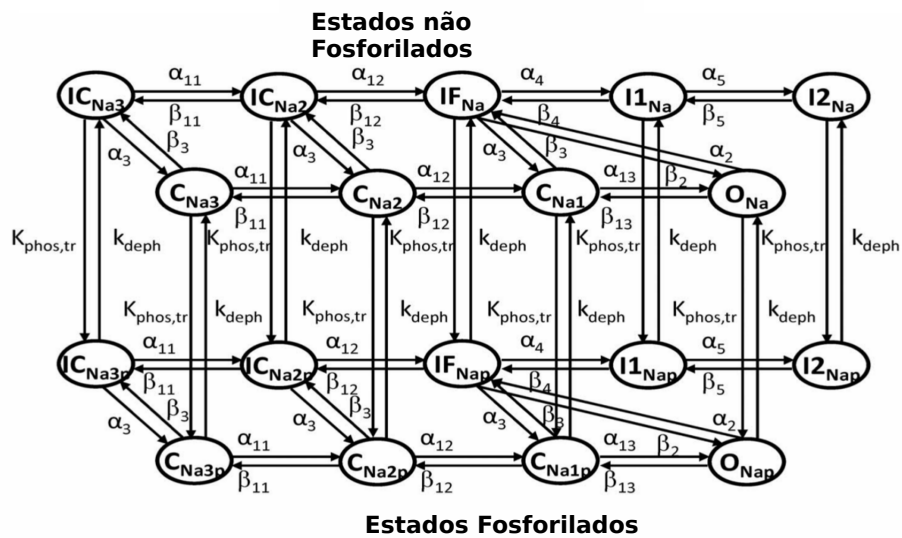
Estados não Fosforilados

$IC_{Na3}$ $\alpha_{11}$ $\beta_{11}$ $IC_{Na2}$ $\alpha_{12}$ $\beta_{12}$ $IF_{Na}$ $\alpha_4$ $\beta_4$ $I1_{Na}$ $\alpha_5$ $\beta_5$ $I2_{Na}$

$\alpha_3$ $\beta_3$ $\alpha_3$ $\beta_3$ $\alpha_3$ $\beta_3$ $\alpha_2$

$C_{Na3}$ $\alpha_{11}$ $\beta_{11}$ $C_{Na2}$ $\alpha_{12}$ $\beta_{12}$ $C_{Na1}$ $\alpha_{13}$ $\beta_2$ $\beta_{13}$ $O_{Na}$

$K_{phos,tr}$ $k_{deph}$ $K_{phos,tr}$ $k_{deph}$ $K_{phos,tr}$ $k_{deph}$ $K_{phos,tr}$ $k_{deph}$ $K_{phos,tr}$ $k_{deph}$

$K_{phos,tr}$ $k_{deph}$ $K_{phos,tr}$ $k_{deph}$ $K_{phos,tr}$ $k_{deph}$ $K_{phos,tr}$ $k_{deph}$

$IC_{Na3p}$ $\alpha_{11}$ $\beta_{11}$ $IC_{Na2p}$ $\alpha_{12}$ $\beta_{12}$ $IF_{Nap}$ $\alpha_4$ $\beta_4$ $I1_{Nap}$ $\alpha_5$ $\beta_5$ $I2_{Nap}$

$\alpha_3$ $\beta_3$ $\alpha_3$ $\beta_3$ $\alpha_3$ $\beta_3$ $\alpha_2$

$C_{Na3p}$ $\alpha_{11}$ $\beta_{11}$ $C_{Na2p}$ $\alpha_{12}$ $\beta_{12}$ $C_{Na1p}$ $\alpha_{13}$ $\beta_2$ $\beta_{13}$ $O_{Nap}$

Estados Fosforilados